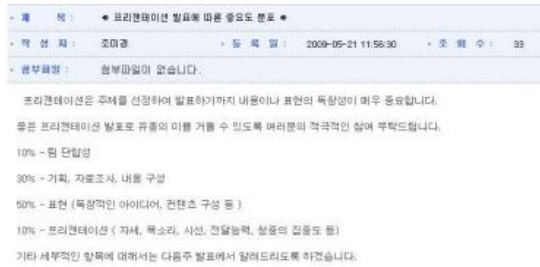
• 제 목 : ◈ 프리젠테이션 발표에 따른 중요도 분포 ◈

• 작 성 자 : 조미경 • 등 록 일 : 2009-05-21 11:56:30 • 조 회 수 : 33

• 첨부파일 : 첨부파일이 없습니다.

프리젠테이션은 주제를 선정하여 발표하기까지 내용이나 표현의 독창성이 매우 중요합니다.

좋은 프리젠테이션 발표로 유종의 미를 거둘 수 있도록 여러분의 적극적인 참여 부탁드립니다.

10% - 팀 단합성

30% - 기획, 자료조사, 내용 구성

50% - 표현 (독창적인 아이디어, 컨텐츠 구성 등 )

10% - 프리젠테이션 ( 자세, 목소리, 시선, 전달능력, 청중의 집중도 등)

기타 세부적인 항목에 대해서는 다음주 발표에서 알려드리도록 하겠습니다.